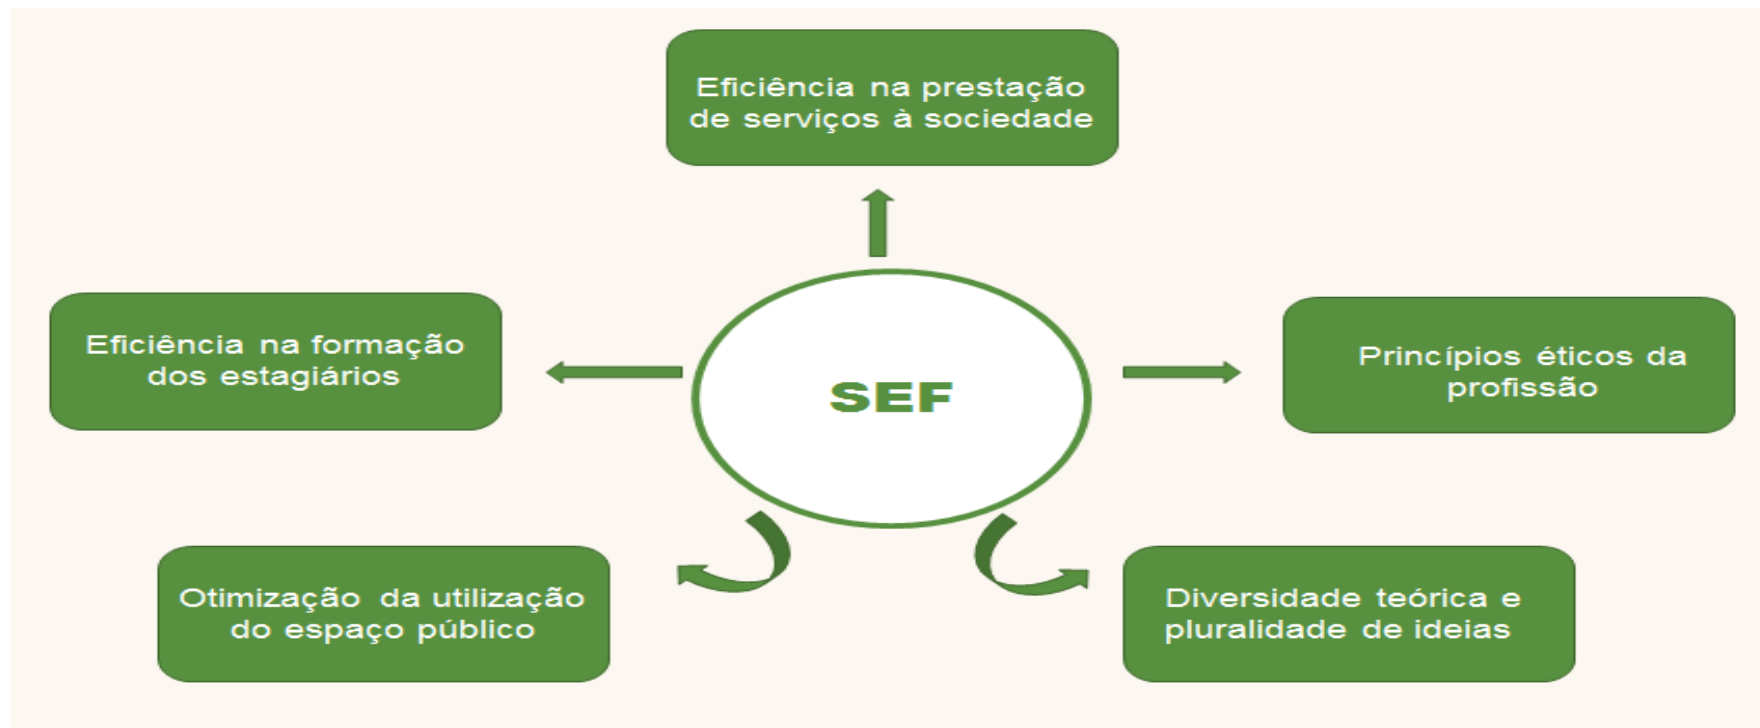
Eficiência na prestação de serviços à sociedade

Eficiência na formação dos estagiários

SEF

Princípios éticos da profissão

Otimização da utilização do espaço público

Diversidade teórica e pluralidade de ideias